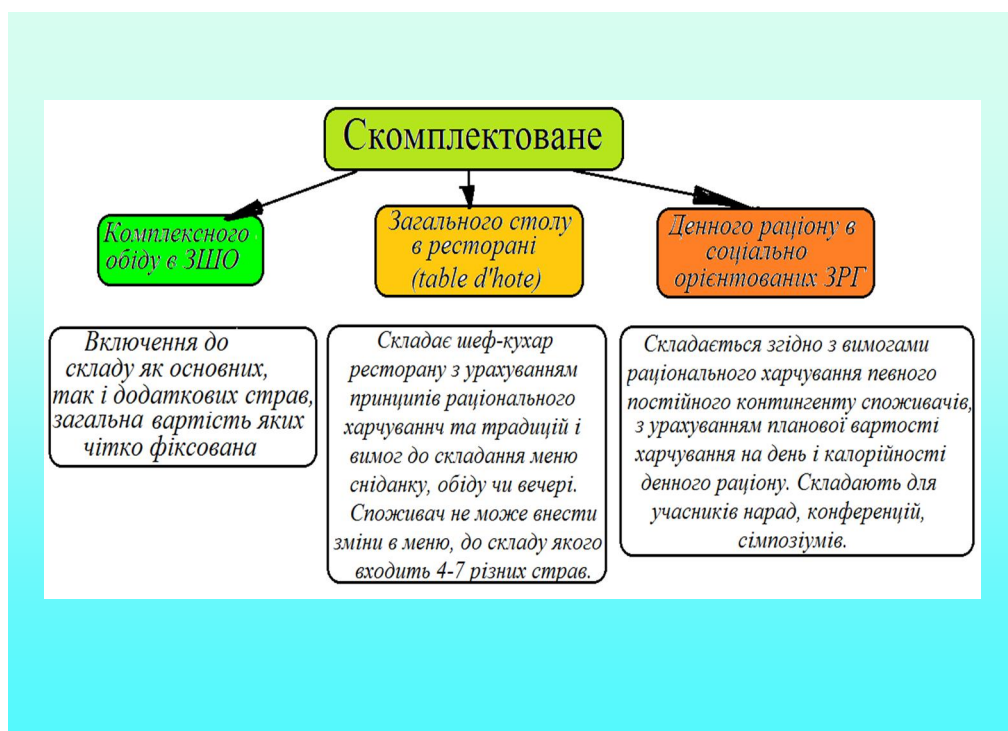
Скомплектоване

Комплексного обіду в ЗШО

Загального столу в ресторані (table d'hote)

Денного раціону в соціально орієнтованих ЗРГ

Включення до складу як основних, так і додаткових страв, загальна вартість яких чітко фіксована

Складає шеф-кухар ресторану з урахуванням принципів раціонального харчуваннч та традицій і вимог до складання меню сніданку, обіду чи вечері. Споживач не може внести зміни в меню, до складу якого входить 4-7 різних страв.

Складається згідно з вимогами раціонального харчування певного постійного контингенту споживачів, з урахуванням планової вартості харчування на день і калорійності денного раціону. Складають для учасників нарад, конференцій, сімпозіумів.